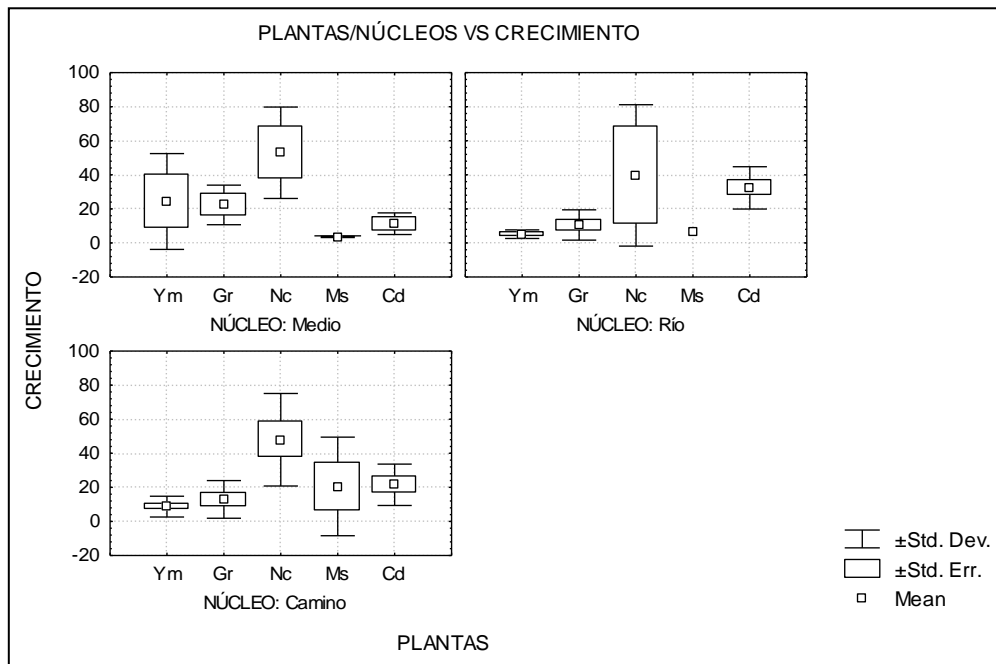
PLANTAS/NÚCLEOS VS CRECIMIENTO

CRECIMIENTO

100
80
60
40
20
0
-20

Ym Gr Nc Ms Cd
NÚCLEO: Medio

Ym Gr Nc Ms Cd
NÚCLEO: Río

100
80
60
40
20
0
-20

Ym Gr Nc Ms Cd
NÚCLEO: Camino

±Std. Dev.
±Std. Err.
Mean

PLANTAS